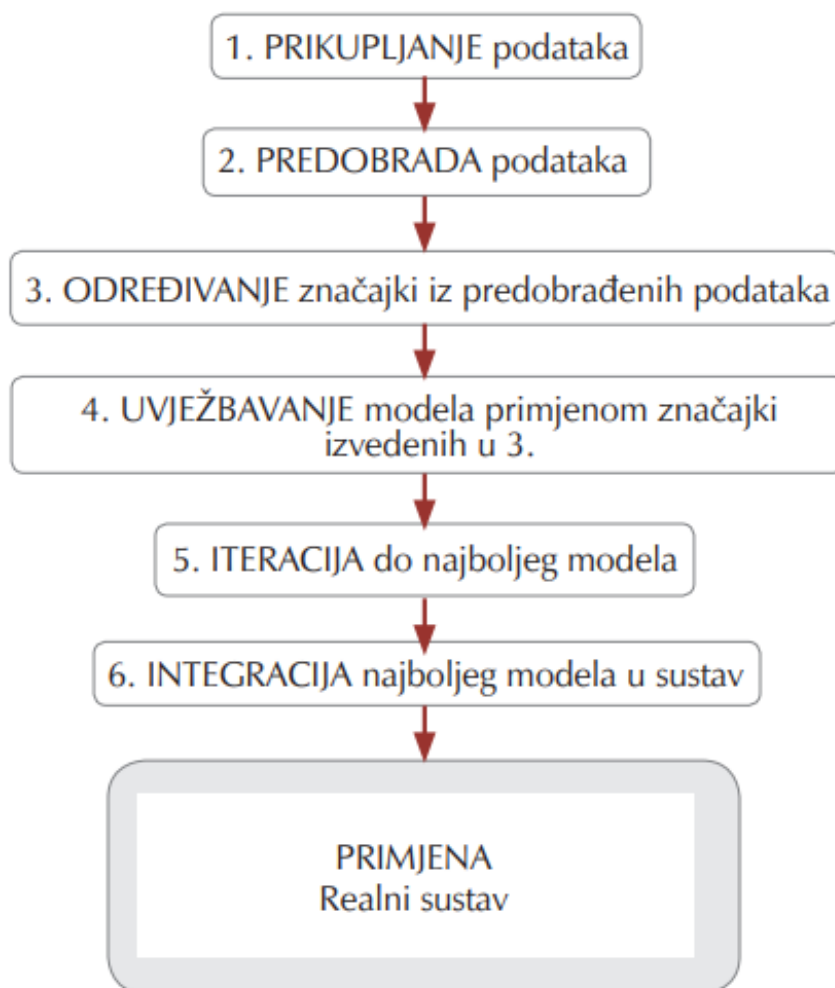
1. PRIKUPLJANJE podataka

2. PREDOBRADA podataka

3. ODREĐIVANJE značajki iz predobrađenih podataka

4. UVJEŽBAVANJE modela primjenom značajki izvedenih u 3.

5. ITERACIJA do najboljeg modela

6. INTEGRACIJA najboljeg modela u sustav

PRIMJENA
Realni sustav